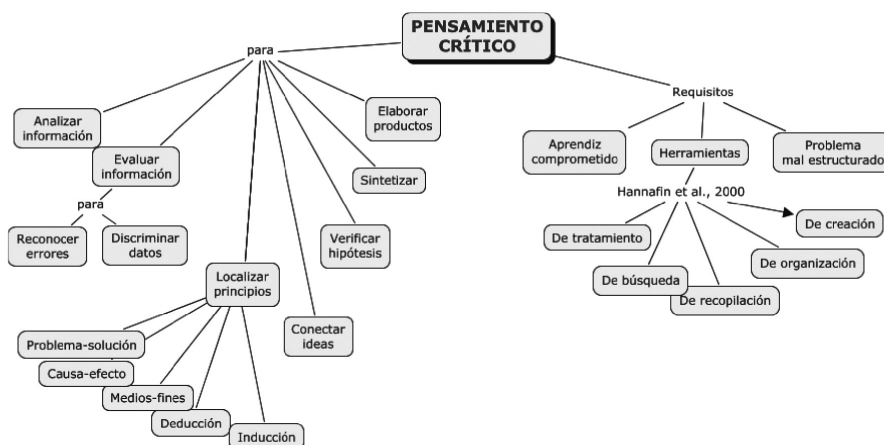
PENSAMIENTO CRÍTICO

para

Analizar información

Evaluar información

para

Reconocer errores

Discriminar datos

Localizar principios

Problema-solución

Causa-efecto

Medios-fines

Deducción

Inducción

Conectar ideas

Verificar hipótesis

Sintetizar

Elaborar productos

Requisitos

Aprendiz comprometido

Herramientas

Problema mal estructurado

Hannafin et al., 2000

De tratamiento

De búsqueda

De recopilación

De organización

De creación